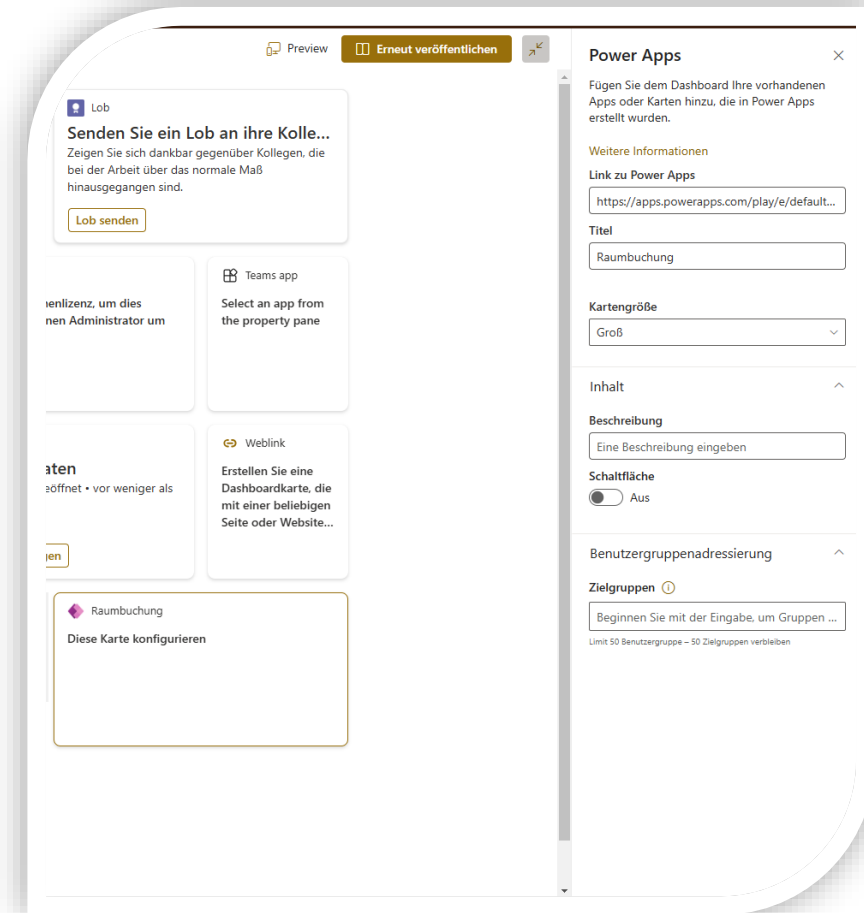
Preview

Erneut veröffentlichen

Lob

Senden Sie ein Lob an ihre Kolle...

Zeigen Sie sich dankbar gegenüber Kollegen, die bei der Arbeit über das normale Maß hinausgegangen sind.

Lob senden

nenlizenz, um dies
nen Administrator um

Teams app

Select an app from the property pane

aten
eöffnet • vor weniger als

gen

Weblink

Erstellen Sie eine Dashboardkarte, die mit einer beliebigen Seite oder Website...

Raumbuchung

Diese Karte konfigurieren

Power Apps

Fügen Sie dem Dashboard Ihre vorhandenen Apps oder Karten hinzu, die in Power Apps erstellt wurden.

Weitere Informationen

Link zu Power Apps

https://apps.powerapps.com/play/e/default...

Titel

Raumbuchung

Kartengröße

Groß

Inhalt

Beschreibung

Eine Beschreibung eingeben

Schaltfläche

Aus

Benutzergruppenadressierung

Zielgruppen

Beginnen Sie mit der Eingabe, um Gruppen ...

Limit 50 Benutzergruppe – 50 Zielgruppen verbleiben